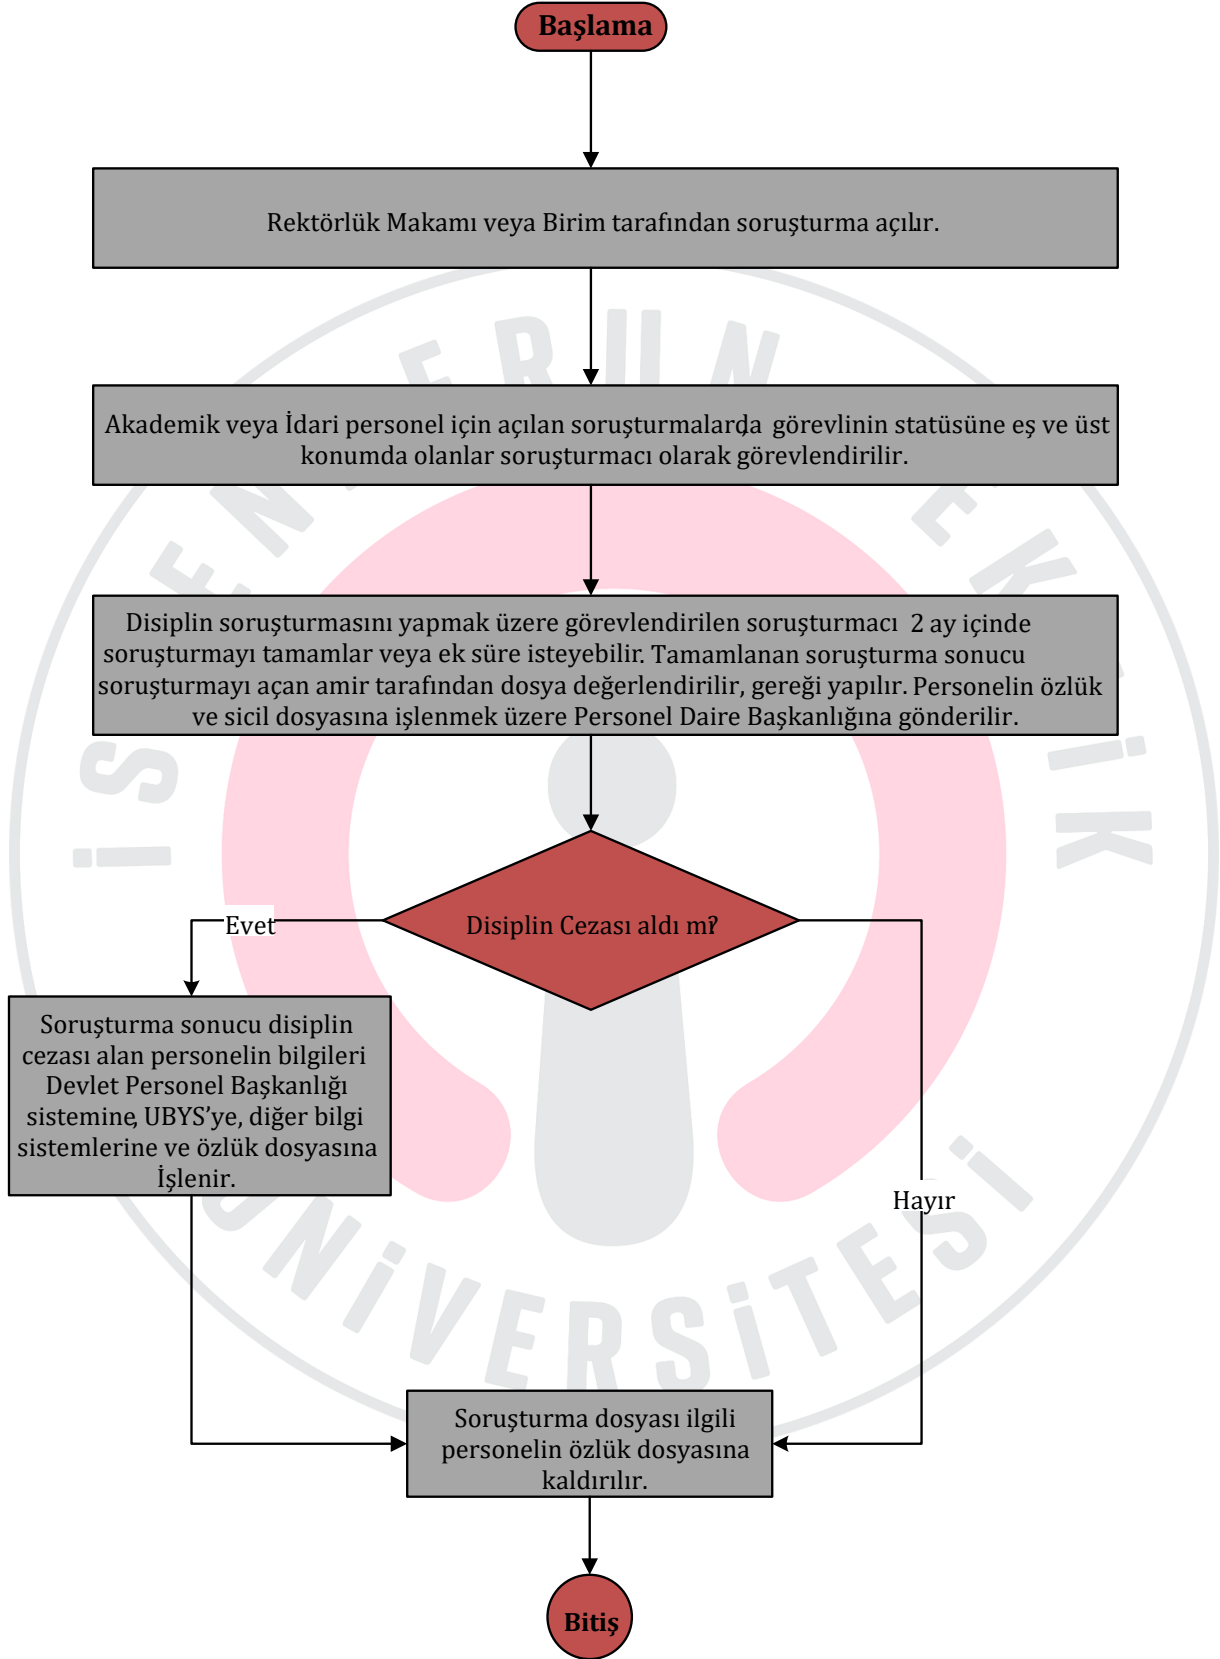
Başlama

Rektörlük Makamı veya Birim tarafından soruşturma açılır.

Akademik veya İdari personel için açılan soruşturmalarda görevlinin statüsüne eş ve üst konumda olanlar soruşturmacı olarak görevlendirilir.

Disiplin soruşturmasını yapmak üzere görevlendirilen soruşturmacı 2 ay içinde soruşturmayı tamamlar veya ek süre isteyebilir. Tamamlanan soruşturma sonucu soruşturmayı açan amir tarafından dosya değerlendirilir, gereği yapılır. Personelin özlük ve sicil dosyasına işlenmek üzere Personel Daire Başkanlığına gönderilir.

Disiplin Cezası aldı mı?

Evet

Soruşturma sonucu disiplin cezası alan personelin bilgileri Devlet Personel Başkanlığı sistemine, UBYS'ye, diğer bilgi sistemlerine ve özlük dosyasına İşlenir.

Hayır

Soruşturma dosyası ilgili personelin özlük dosyasına kaldırılır.

Bitiş

İSTANBUL TEKNİK ÜNİVERSİTESİ